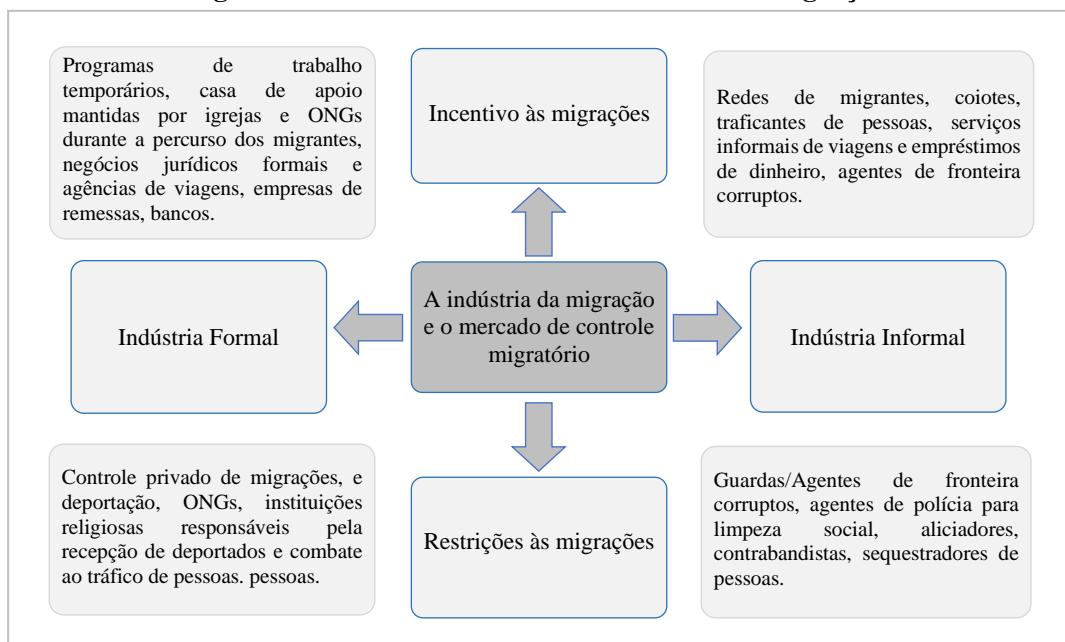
Programas de trabalho temporários, casa de apoio mantidas por igrejas e ONGs durante a percurso dos migrantes, negócios jurídicos formais e agências de viagens, empresas de remessas, bancos.

Incentivo às migrações

Redes de migrantes, coiotes, traficantes de pessoas, serviços informais de viagens e empréstimos de dinheiro, agentes de fronteira corruptos.

Indústria Formal

A indústria da migração e o mercado de controle migratório

Indústria Informal

Controle privado de migrações, e deportação, ONGs, instituições religiosas responsáveis pela recepção de deportados e combate ao tráfico de pessoas. pessoas.

Restrições às migrações

Guardas/Agentes de fronteira corruptos, agentes de polícia para limpeza social, aliciadores, contrabandistas, sequestradores de pessoas.